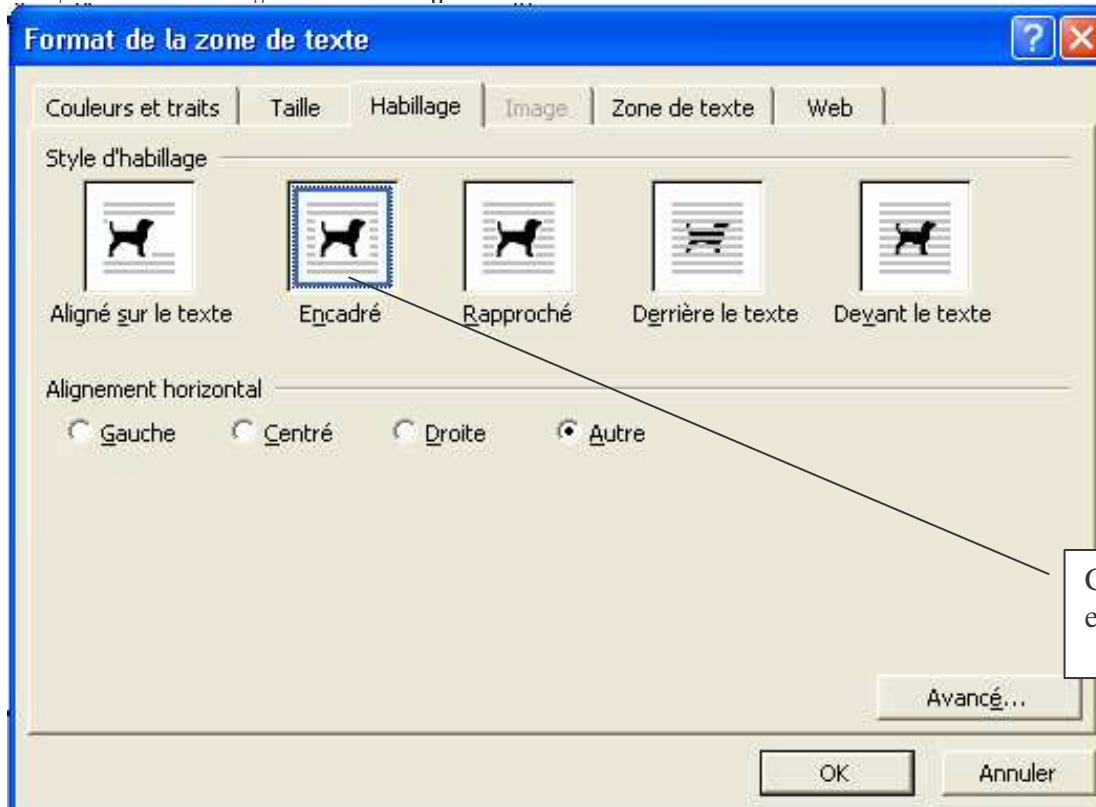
Format de la zone de texte

Couleurs et traits | Taille | Habillage | Image | Zone de texte | Web

Style d'habillage

Aligné sur le texte
Encadré
Rapproché
Derrière le texte
Devant le texte

Alignement horizontal

Gauche
Centré
Droite
Autre

C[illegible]
e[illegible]

Avancé...

OK
Annuler